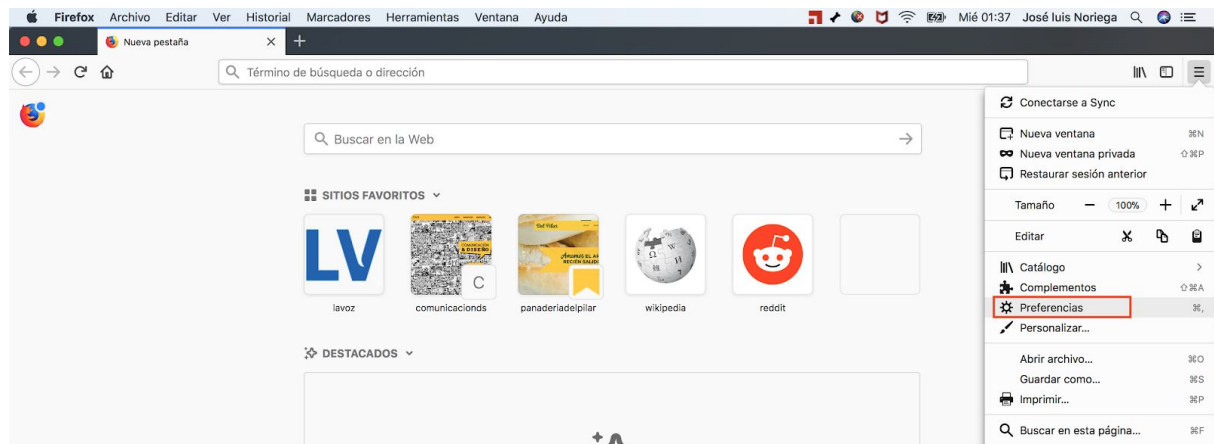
Firefox Archivo Editar Ver Historial Marcadores Herramientas Ventana Ayuda

Mié 01:37 José luis Noriega

Nueva pestaña

Término de búsqueda o dirección

Buscar en la Web

SITIOS FAVORITOS

LV

lavoz

C

comunicacionds

panaderiadelpilar

wikipedia

reddit

DESTACADOS

Conectarse a Sync

Nueva ventana ⌘N

Nueva ventana privada ⇧⌘P

Restaurar sesión anterior

Tamaño − 100% +

Editar

Catálogo >

Complementos ⇧⌘A

Preferencias ⌘,

Personalizar...

Abrir archivo... ⌘O

Guardar como... ⌘S

Imprimir... ⌘P

Buscar en esta página... ⌘F